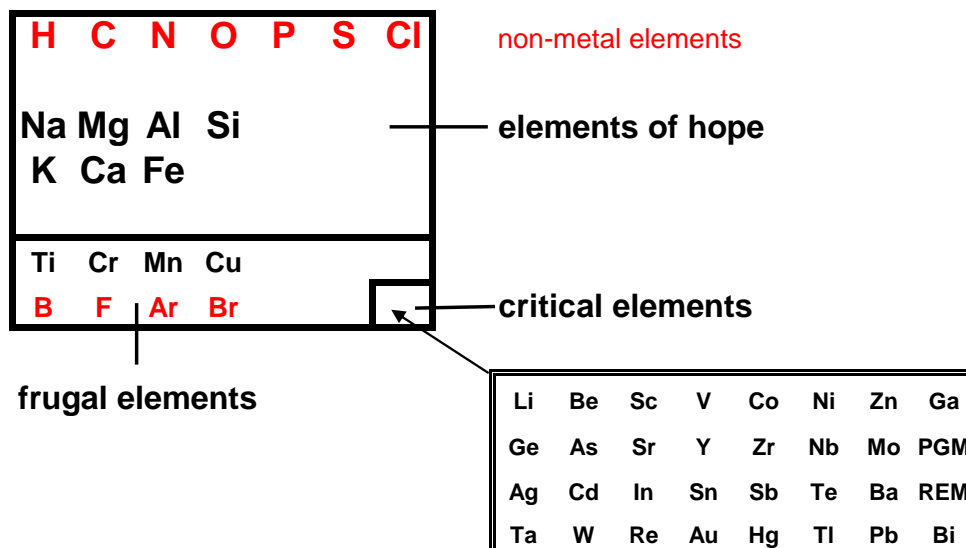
H C N O P S Cl

non-metal elements

Na Mg Al Si
K Ca Fe

elements of hope

Ti Cr Mn Cu
B F Ar Br

critical elements

frugal elements

| Li | Be | Sc | V | Co | Ni | Zn | Ga |
|---|---|---|---|---|---|---|---|
| Ge | As | Sr | Y | Zr | Nb | Mo | PGM |
| Ag | Cd | In | Sn | Sb | Te | Ba | REM |
| Ta | W | Re | Au | Hg | Tl | Pb | Bi |